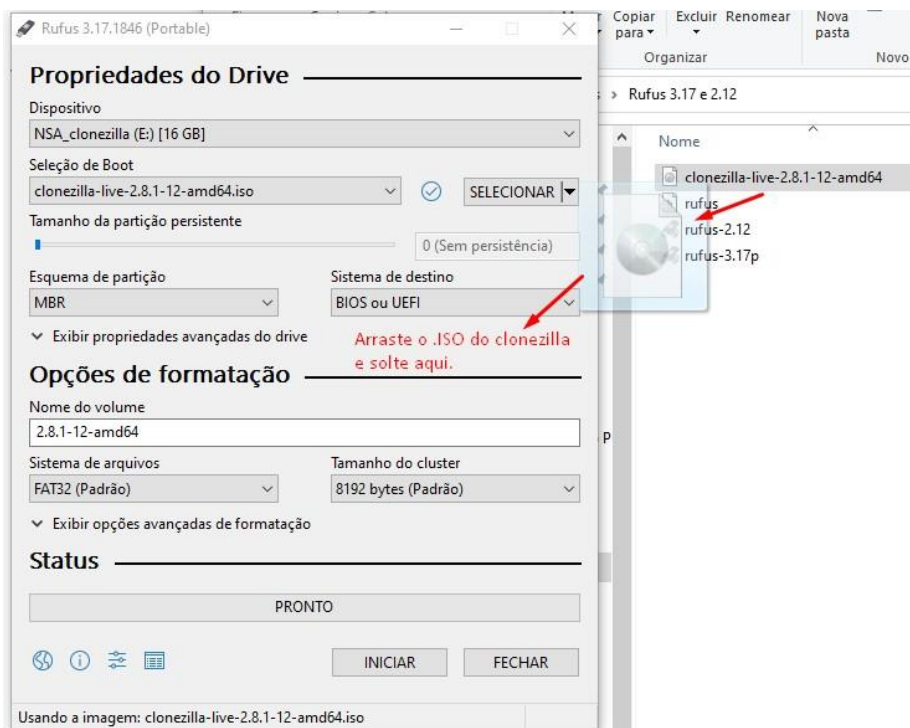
Rufus 3.17.1846 (Portable)

Propriedades do Drive

Dispositivo

NSA_clonezilla (E:) [16 GB]

Seleção de Boot

clonezilla-live-2.8.1-12-amd64.iso

SELECIONAR

Tamanho da partição persistente

0 (Sem persistência)

Esquema de partição

MBR

Sistema de destino

BIOS ou UEFI

Exibir propriedades avançadas do drive

Arraste o .ISO do clonezilla e solte aqui.

Opções de formatação

Nome do volume

2.8.1-12-amd64

Sistema de arquivos

FAT32 (Padrão)

Tamanho do cluster

8192 bytes (Padrão)

Exibir opções avançadas de formatação

Status

PRONTO

INICIAR

FECHAR

Usando a imagem: clonezilla-live-2.8.1-12-amd64.iso

Copiar para

Excluir

Renomear

Nova pasta

Organizar

Novo

Rufus 3.17 e 2.12

Nome

clonezilla-live-2.8.1-12-amd64

rufus

rufus-2.12

rufus-3.17p